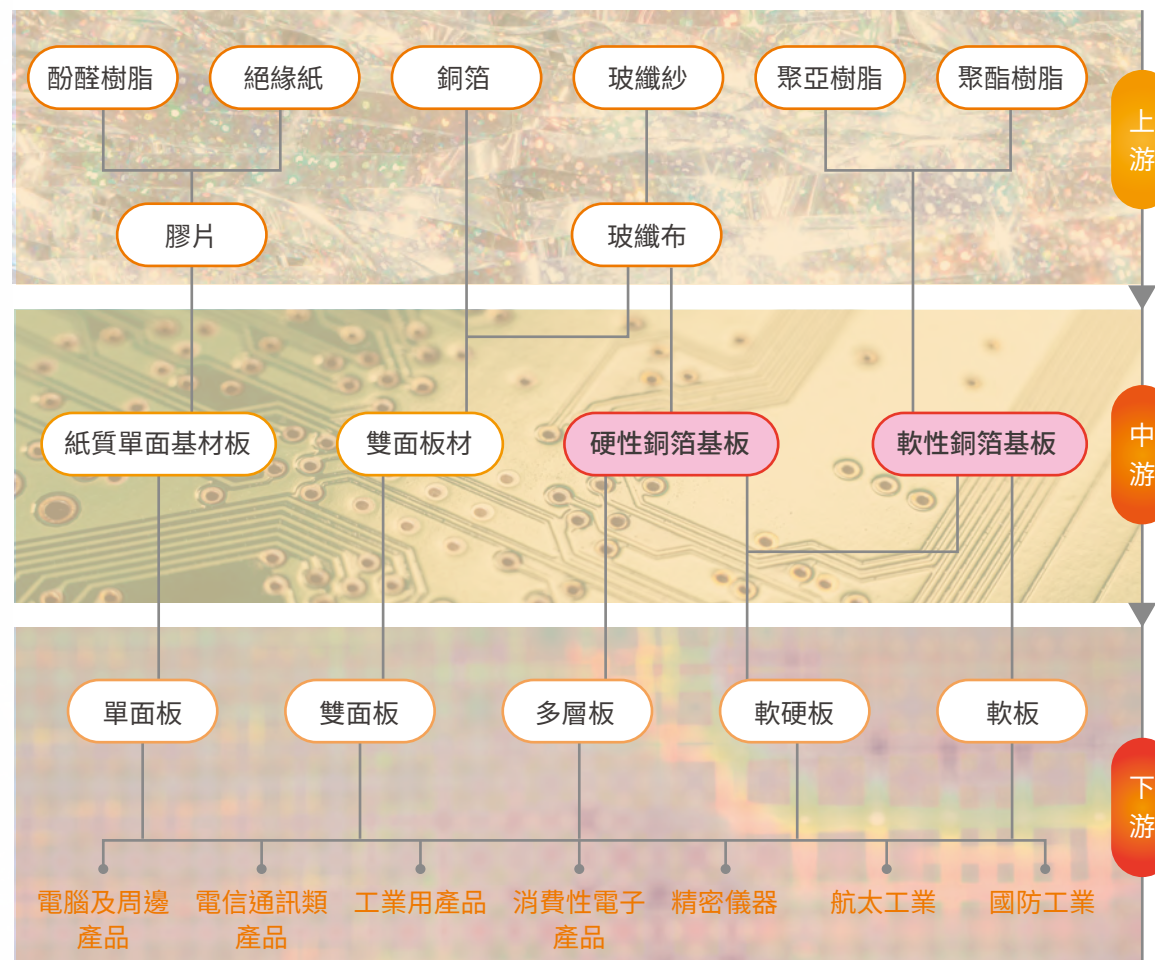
酚醛樹脂
絕緣紙
銅箔
玻纖紗
聚亞樹脂
聚酯樹脂

上游

膠片
玻纖布

紙質單面基材板
雙面板材
硬性銅箔基板
軟性銅箔基板

中游

單面板
雙面板
多層板
軟硬板
軟板

下游

電腦及周邊產品
電信通訊類產品
工業用產品
消費性電子產品
精密儀器
航太工業
國防工業